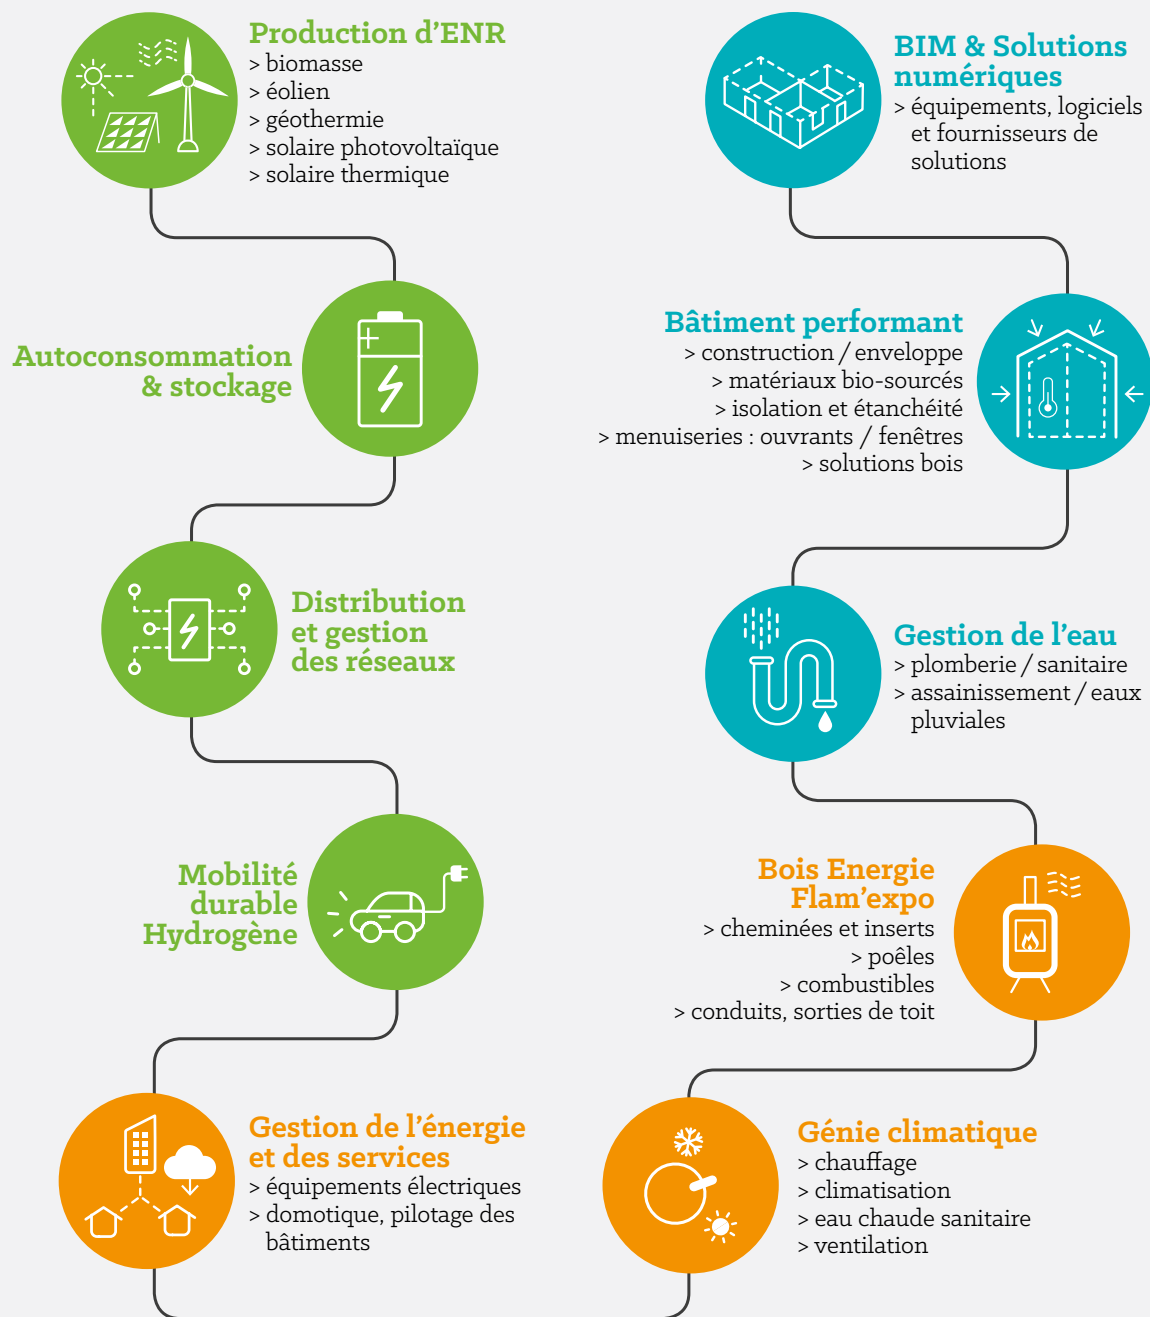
Production d'ENR
> biomasse
> éolien
> géothermie
> solaire photovoltaïque
> solaire thermique

Autoconsommation & stockage

Distribution et gestion des réseaux

Mobilité durable Hydrogène

Gestion de l'énergie et des services
> équipements électriques
> domotique, pilotage des bâtiments

BIM & Solutions numériques
> équipements, logiciels et fournisseurs de solutions

Bâtiment performant
> construction / enveloppe
> matériaux bio-sourcés
> isolation et étanchéité
> menuiseries : ouvrants / fenêtres
> solutions bois

Gestion de l'eau
> plomberie / sanitaire
> assainissement / eaux pluviales

Bois Energie Flam'expo
> cheminées et inserts
> poêles
> combustibles
> conduits, sorties de toit

Génie climatique
> chauffage
> climatisation
> eau chaude sanitaire
> ventilation